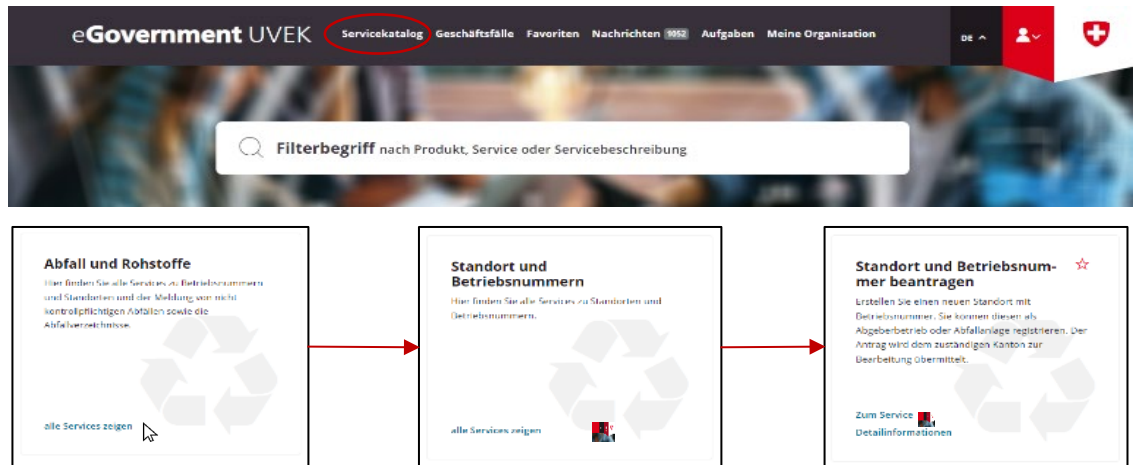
eGovernment UVEK Servicekatalog Geschäftsfälle Favoriten Nachrichten 1052 Aufgaben Meine Organisation DE

Filterbegriff nach Produkt, Service oder Servicebeschreibung

Abfall und Rohstoffe

Hier finden Sie alle Services zu Betriebsnummern und Standorten und der Meldung von nicht kontrollpflichtigen Abfällen sowie die Abfallverzeichnisse.

alle Services zeigen

Standort und Betriebsnummern

Hier finden Sie alle Services zu Standorten und Betriebsnummern.

alle Services zeigen

Standort und Betriebsnummer beantragen

Erstellen Sie einen neuen Standort mit Betriebsnummer. Sie können diesen als Abgeberbetrieb oder Abfallanlage registrieren. Der Antrag wird dem zuständigen Kanton zur Bearbeitung übermittelt.

Zum Service
Detailinformationen